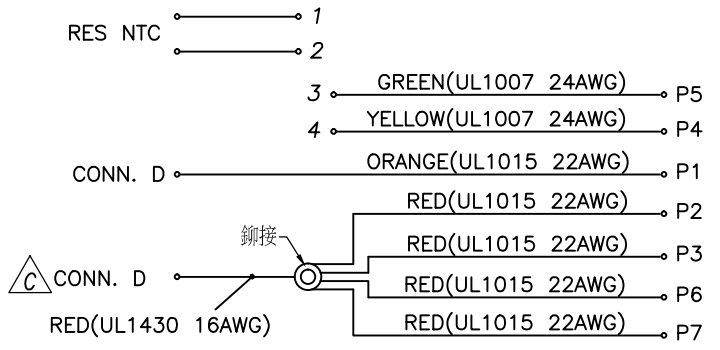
RES NTC
1
2
3
GREEN(UL1007 24AWG)
P5
4
YELLOW(UL1007 24AWG)
P4
CONN. D
ORANGE(UL1015 22AWG)
P1
RED(UL1015 22AWG)
P2
鉚接
RED(UL1015 22AWG)
P3
C
CONN. D
RED(UL1015 22AWG)
P6
RED(UL1430 16AWG)
RED(UL1015 22AWG)
P7